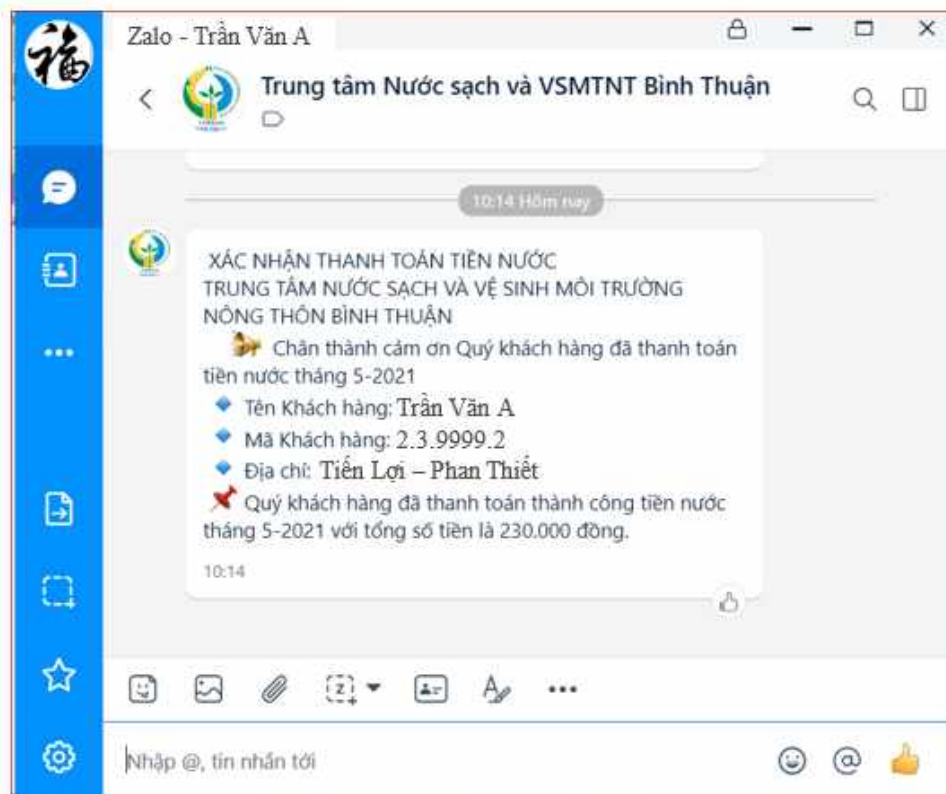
Zalo - Trần Văn A

Trung tâm Nước sạch và VSMTNT Bình Thuận

10:14 Hôm nay

XÁC NHẬN THANH TOÁN TIỀN NƯỚC
TRUNG TÂM NƯỚC SẠCH VÀ VỆ SINH MÔI TRƯỜNG NÔNG THÔN BÌNH THUẬN

Chân thành cảm ơn Quý khách hàng đã thanh toán tiền nước tháng 5-2021

Tên Khách hàng: Trần Văn A
Mã Khách hàng: 2.3.9999.2
Địa chỉ: Tiến Lợi – Phan Thiết

Quý khách hàng đã thanh toán thành công tiền nước tháng 5-2021 với tổng số tiền là 230.000 đồng.

10:14

Nhập @, tin nhắn tới